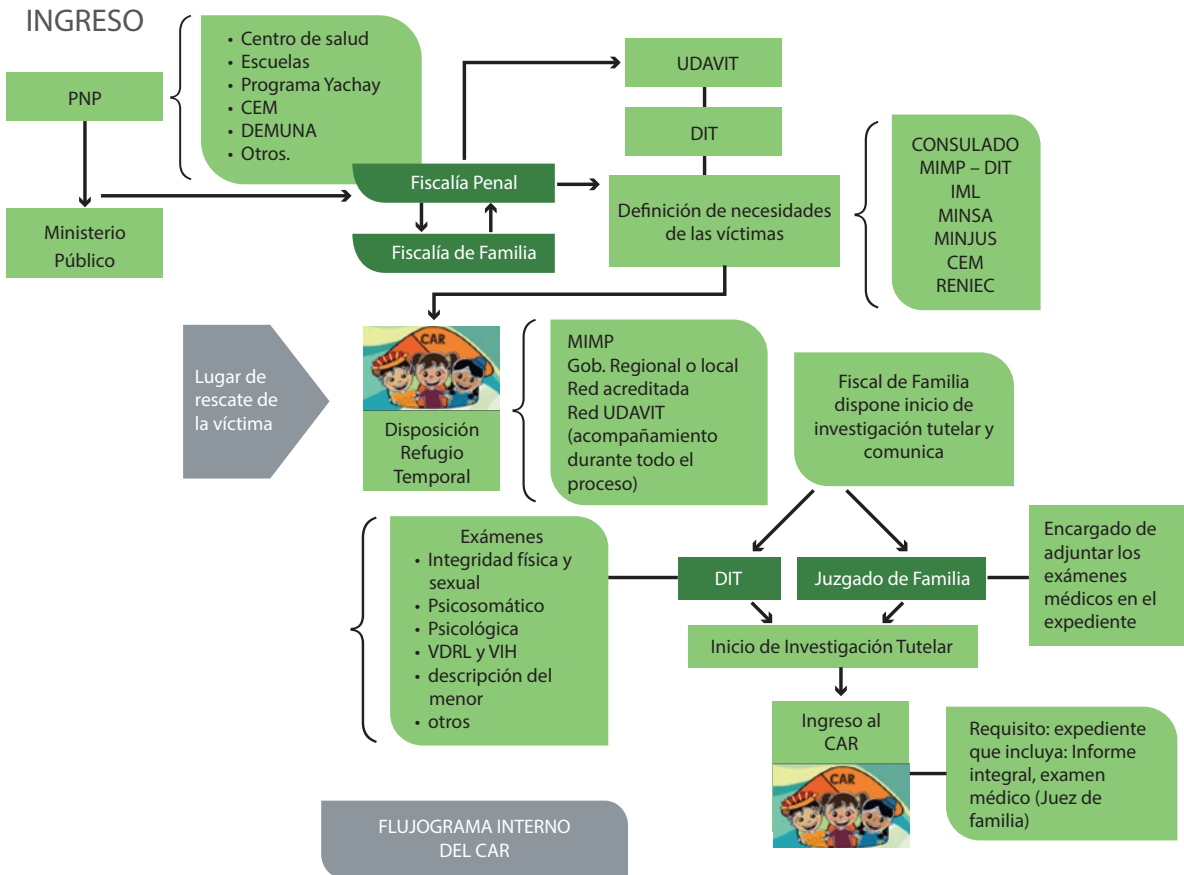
INGRESO

PNP

Ministerio Público

• Centro de salud
• Escuelas
• Programa Yachay
• CEM
• DEMUNA
• Otros.

Fiscalía Penal

Fiscalía de Familia

UDAVIT

DIT

Definición de necesidades de las víctimas

CONSULADO
MIMP – DIT
IML
MINSA
MINJUS
CEM
RENIEC

Lugar de rescate de la víctima

CAR

Disposición Refugio Temporal

MIMP
Gob. Regional o local
Red acreditada
Red UDAVIT (acompañamiento durante todo el proceso)

Fiscal de Familia dispone inicio de investigación tutelar y comunica

Exámenes
• Integridad física y sexual
• Psicosomático
• Psicológica
• VDRL y VIH
• descripción del menor
• otros

DIT

Juzgado de Familia

Encargado de adjuntar los exámenes médicos en el expediente

Inicio de Investigación Tutelar

Ingreso al CAR

CAR

Requisito: expediente que incluya: Informe integral, examen médico (Juez de familia)

FLUJOGRAMA INTERNO DEL CAR